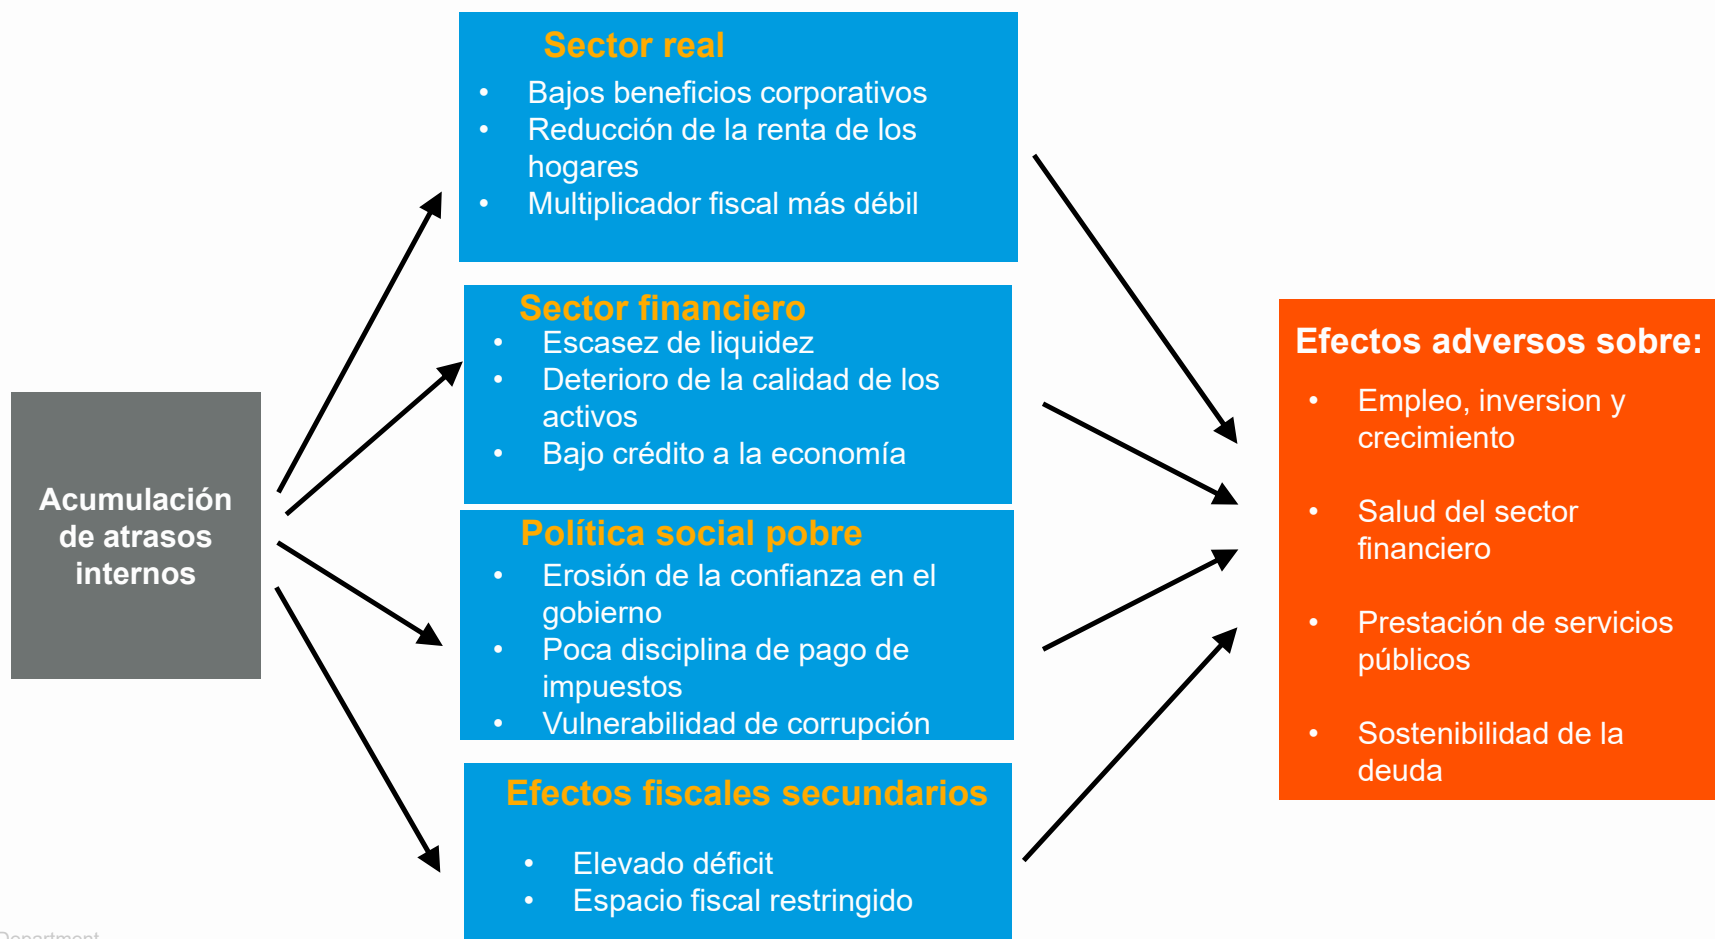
Acumulación de atrasos internos

Sector real
• Bajos beneficios corporativos
• Reducción de la renta de los hogares
• Multiplicador fiscal más débil

Sector financiero
• Escasez de liquidez
• Deterioro de la calidad de los activos
• Bajo crédito a la economía

Política social pobre
• Erosión de la confianza en el gobierno
• Poca disciplina de pago de impuestos
• Vulnerabilidad de corrupción

Efectos fiscales secundarios
• Elevado déficit
• Espacio fiscal restringido

Efectos adversos sobre:
• Empleo, inversion y crecimiento
• Salud del sector financiero
• Prestación de servicios públicos
• Sostenibilidad de la deuda

Department